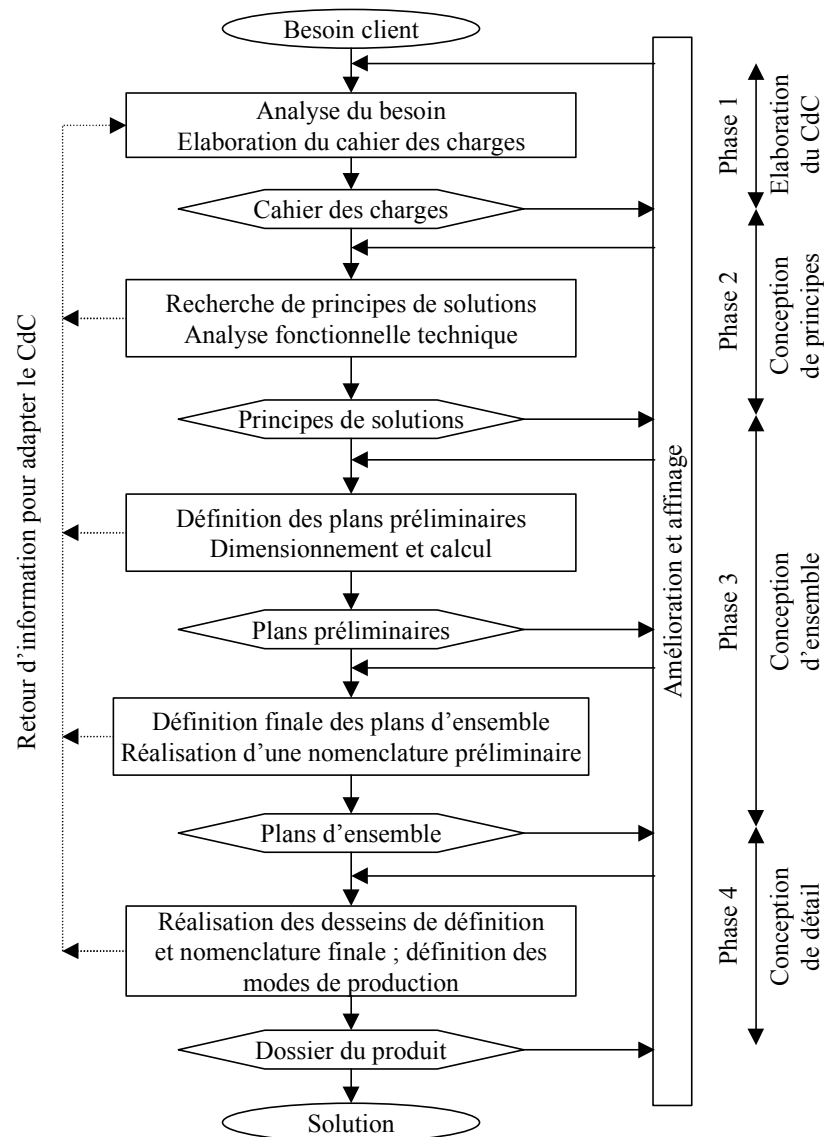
Besoin client

Analyse du besoin
Elaboration du cahier des charges

Cahier des charges

Recherche de principes de solutions
Analyse fonctionnelle technique

Principes de solutions

Définition des plans préliminaires
Dimensionnement et calcul

Plans préliminaires

Définition finale des plans d'ensemble
Réalisation d'une nomenclature préliminaire

Plans d'ensemble

Réalisation des desseins de définition et nomenclature finale ; définition des modes de production

Dossier du produit

Solution

Retour d'information pour adapter le CdC

Amélioration et affinage

Phase 1
Elaboration du CdC

Phase 2
Conception de principes

Phase 3
Conception d'ensemble

Phase 4
Conception de détail